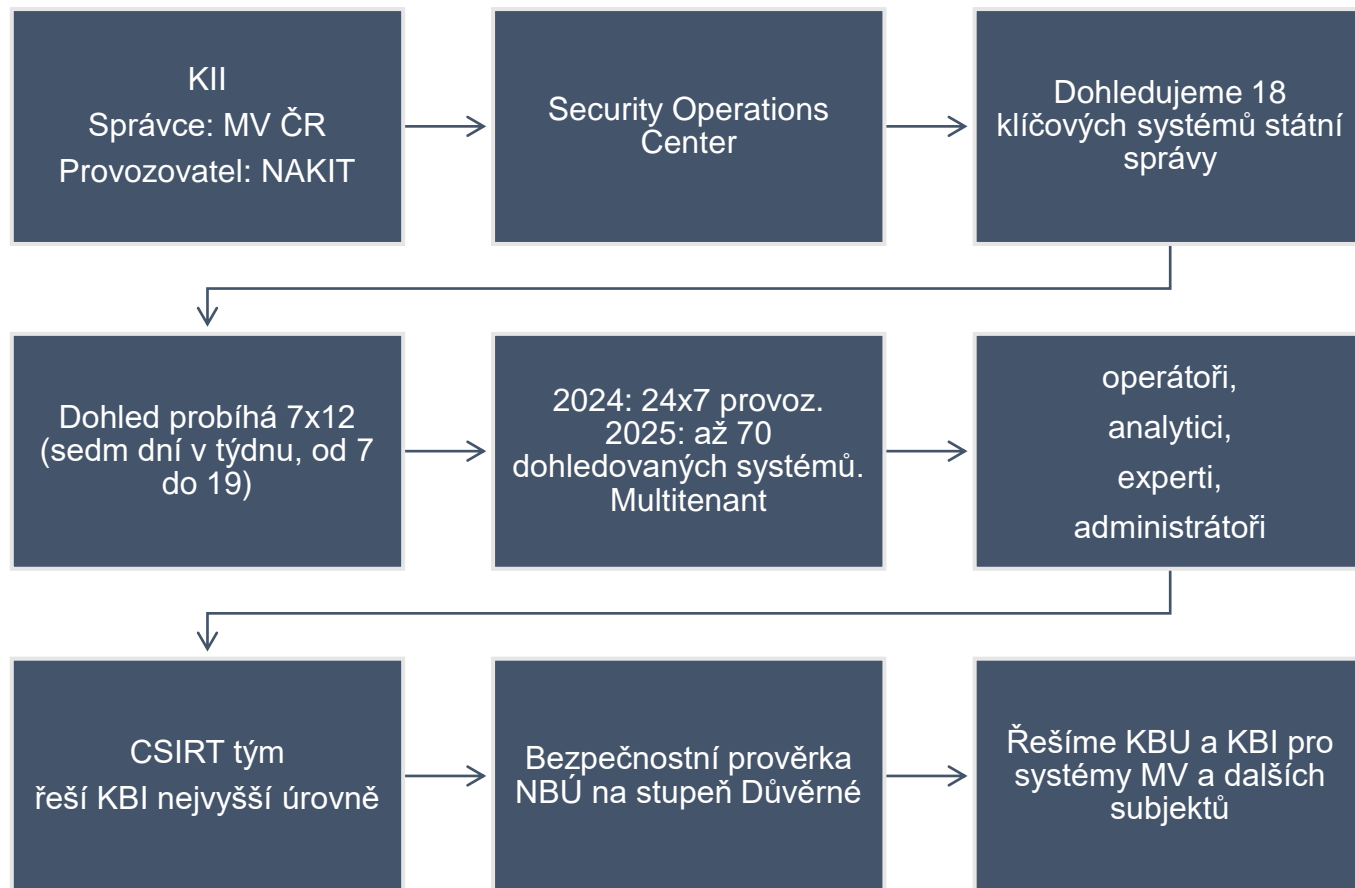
KII
Správce: MV ČR
Provozovatel: NAKIT

Security Operations Center

Dohledujeme 18 klíčových systémů státní správy

Dohled probíhá 7x12 (sedm dní v týdnu, od 7 do 19)

2024: 24x7 provoz.
2025: až 70 dohledovaných systémů.
Multitenant

operátoři,
analytici,
experti,
administrátoři

CSIRT tým
řeší KBI nejvyšší úrovně

Bezpečnostní prověrka NBÚ na stupeň Důvěrné

Řešíme KBU a KBI pro systémy MV a dalších subjektů